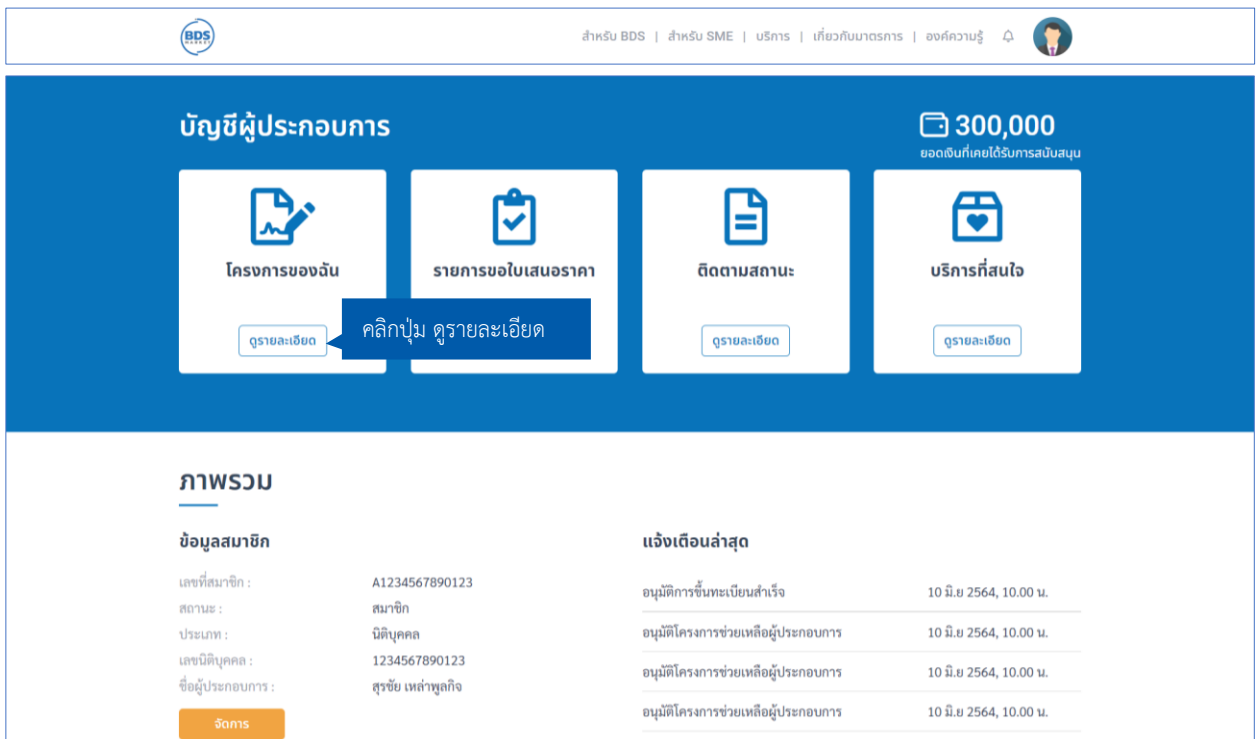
BDS MARKET

สำหรับ BDS | สำหรับ SME | บริการ | เกี่ยวกับมาตรการ | องค์ความรู้

บัญชีผู้ประกอบการ

300,000
ยอดเงินที่เคยได้รับการสนับสนุน

โครงการของฉัน
ดูรายละเอียด

คลิกปุ่ม ดูรายละเอียด

รายการขอใบเสนอราคา

ติดตามสถานะ
ดูรายละเอียด

บริการที่สนใจ
ดูรายละเอียด

ภาพรวม

ข้อมูลสมาชิก

| | |
|---|---|
| เลขที่สมาชิก : | A1234567890123 |
| สถานะ : | สมาชิก |
| ประเภท : | นิติบุคคล |
| เลขนิติบุคคล : | 1234567890123 |
| ชื่อผู้ประกอบการ : | สุรชัย เหล่าพูลกิจ |

จัดการ

แจ้งเตือนล่าสุด

| | |
|---|---|
| อนุมัติการขึ้นทะเบียนสำเร็จ | 10 มิ.ย 2564, 10.00 น. |
| อนุมัติโครงการช่วยเหลือผู้ประกอบการ | 10 มิ.ย 2564, 10.00 น. |
| อนุมัติโครงการช่วยเหลือผู้ประกอบการ | 10 มิ.ย 2564, 10.00 น. |
| อนุมัติโครงการช่วยเหลือผู้ประกอบการ | 10 มิ.ย 2564, 10.00 น. |